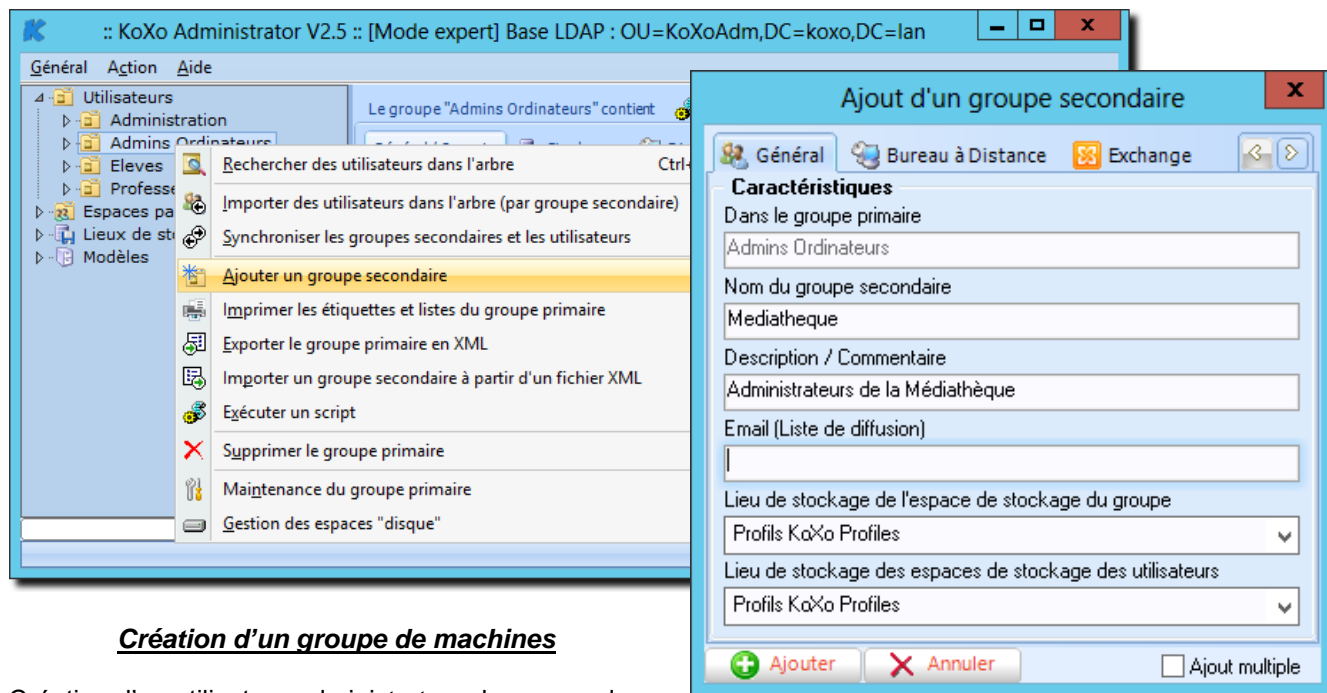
:: KoXo Administrator V2.5 :: [Mode expert] Base LDAP : OU=KoXoAdm,DC=koxo,DC=lan

Général Action Aide

Utilisateurs
Administration
Admins Ordinateurs
Eleves
Professe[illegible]
Espaces pa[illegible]
Lieux de st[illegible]
Modèles

Le groupe "Admins Ordinateurs" contient

Rechercher des utilisateurs dans l'arbre Ctrl+
Importer des utilisateurs dans l'arbre (par groupe secondaire)
Synchroniser les groupes secondaires et les utilisateurs
Ajouter un groupe secondaire
Imprimer les étiquettes et listes du groupe primaire
Exporter le groupe primaire en XML
Importer un groupe secondaire à partir d'un fichier XML
Exécuter un script
Supprimer le groupe primaire
Maintenance du groupe primaire
Gestion des espaces "disque"

Ajout d'un groupe secondaire

Général Bureau à Distance Exchange

Caractéristiques
Dans le groupe primaire
Admins Ordinateurs
Nom du groupe secondaire
Mediatheque
Description / Commentaire
Administrateurs de la Médiathèque
Email (Liste de diffusion)
Lieu de stockage de l'espace de stockage du groupe
Profils KoXo Profiles
Lieu de stockage des espaces de stockage des utilisateurs
Profils KoXo Profiles

Ajouter Annuler Ajout multiple

Création d'un groupe de machines